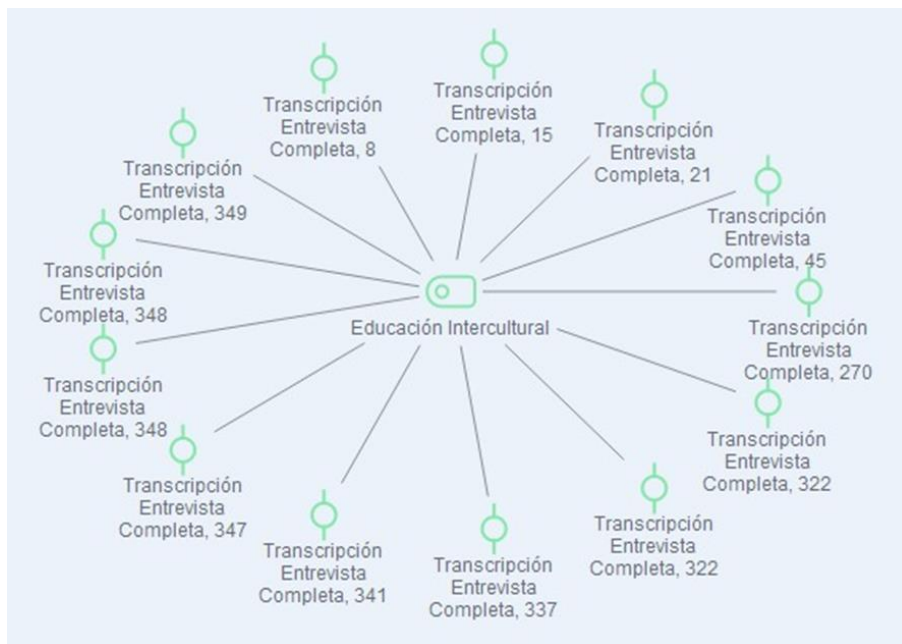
Transcripción Entrevista Completa, 8

Transcripción Entrevista Completa, 15

Transcripción Entrevista Completa, 21

Transcripción Entrevista Completa, 349

Transcripción Entrevista Completa, 45

Transcripción Entrevista Completa, 348

Educación Intercultural

Transcripción Entrevista Completa, 270

Transcripción Entrevista Completa, 348

Transcripción Entrevista Completa, 322

Transcripción Entrevista Completa, 347

Transcripción Entrevista Completa, 322

Transcripción Entrevista Completa, 341

Transcripción Entrevista Completa, 337